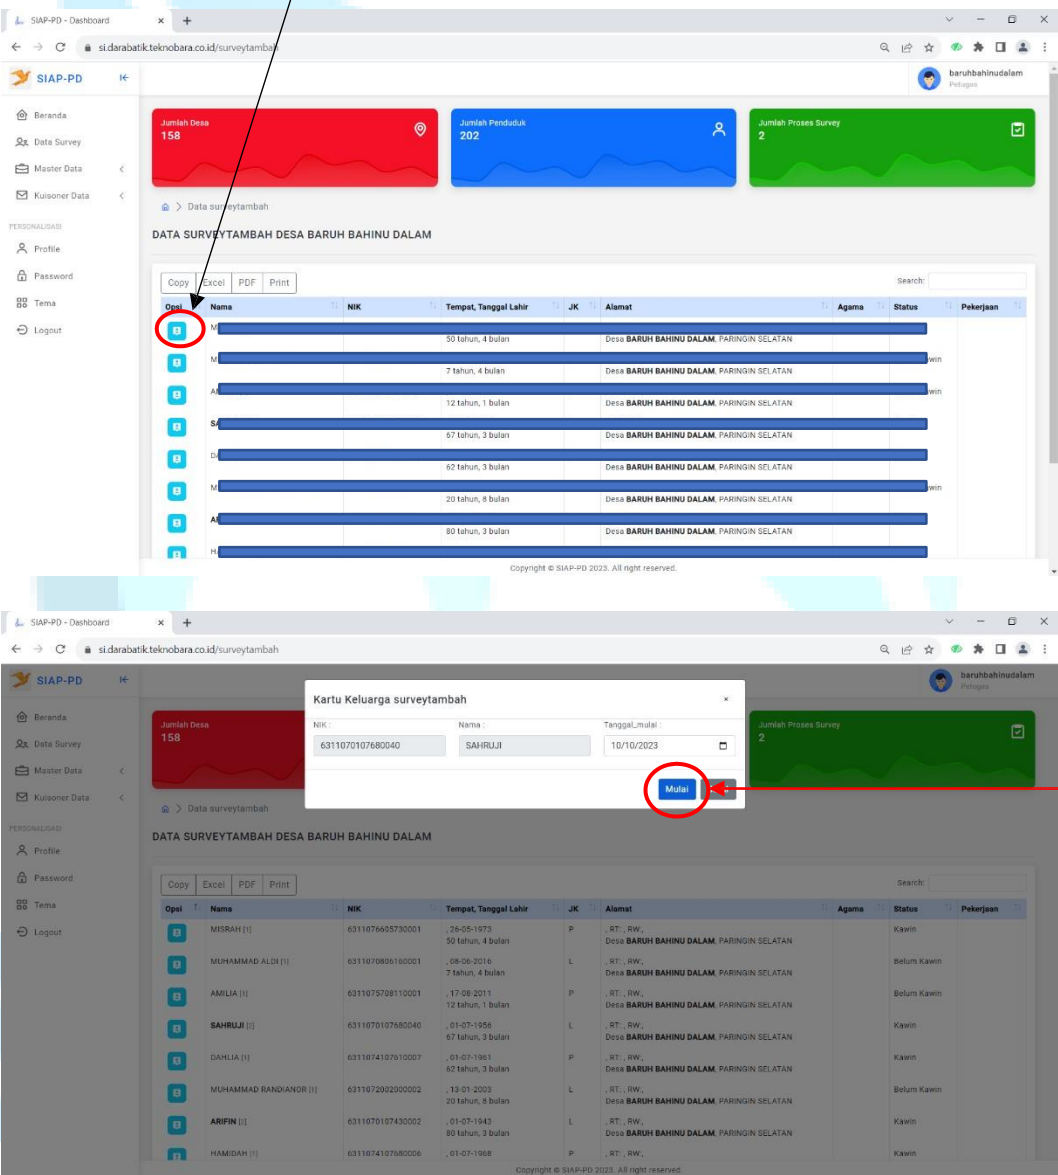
SIAP-PD - Dashboard
si.darabatik.teknobara.co.id/surveytambah

SIAP-PD

baruhbahinudalam
Petugas

Beranda
Data Survey
Master Data
Kuisoner Data
PERSONALISASI
Profile
Password
Tema
Logout

Jumlah Desa
158

Jumlah Penduduk
202

Jumlah Proses Survey
2

Data surveytambah

DATA SURVEYTAMBAH DESA BARUH BAHINU DALAM

Copy Excel PDF Print

Search:

| Opsi | Nama | NIK | Tempat, Tanggal Lahir | JK | Alamat | Agama | Status | Pekerjaan |
|---|---|---|---|---|---|---|---|---|
| | M | | 50 tahun, 4 bulan | | Desa BARUH BAHINU DALAM, PARINGIN SELATAN | | | |
| | M | | 7 tahun, 4 bulan | | Desa BARUH BAHINU DALAM, PARINGIN SELATAN | | win | |
| | A | | 12 tahun, 1 bulan | | Desa BARUH BAHINU DALAM, PARINGIN SELATAN | | win | |
| | S | | 67 tahun, 3 bulan | | Desa BARUH BAHINU DALAM, PARINGIN SELATAN | | | |
| | D | | 62 tahun, 3 bulan | | Desa BARUH BAHINU DALAM, PARINGIN SELATAN | | | |
| | M | | 20 tahun, 8 bulan | | Desa BARUH BAHINU DALAM, PARINGIN SELATAN | | win | |
| | A | | 80 tahun, 3 bulan | | Desa BARUH BAHINU DALAM, PARINGIN SELATAN | | | |
| | H | | | | | | | |

Copyright © SIAP-PD 2023. All right reserved.

SIAP-PD - Dashboard
si.darabatik.teknobara.co.id/surveytambah

SIAP-PD

baruhbahinudalam
Petugas

Kartu Keluarga surveytambah
NIK : 6311070107680040
Nama : SAHRUJI
Tanggal_mulai : 10/10/2023
Mulai

Beranda
Data Survey
Master Data
Kuisoner Data
PERSONALISASI
Profile
Password
Tema
Logout

Jumlah Desa
158

Jumlah Proses Survey
2

Data surveytambah

DATA SURVEYTAMBAH DESA BARUH BAHINU DALAM

Copy Excel PDF Print

Search:

| Opsi | Nama | NIK | Tempat, Tanggal Lahir | JK | Alamat | Agama | Status | Pekerjaan |
|---|---|---|---|---|---|---|---|---|
| | MISRAH [1] | 6311076605730001 | , 26-05-1973 50 tahun, 4 bulan | P | , RT: , RW: , Desa BARUH BAHINU DALAM, PARINGIN SELATAN | | Kawin | |
| | MUHAMMAD ALDI [1] | 6311070806160001 | , 08-06-2016 7 tahun, 4 bulan | L | , RT: , RW: , Desa BARUH BAHINU DALAM, PARINGIN SELATAN | | Belum Kawin | |
| | AMILIA [1] | 6311075708110001 | , 17-08-2011 12 tahun, 1 bulan | P | , RT: , RW: , Desa BARUH BAHINU DALAM, PARINGIN SELATAN | | Belum Kawin | |
| | SAHRUJI [2] | 6311070107680040 | , 01-07-1956 67 tahun, 3 bulan | L | , RT: , RW: , Desa BARUH BAHINU DALAM, PARINGIN SELATAN | | Kawin | |
| | DAHLIA [1] | 6311074107610007 | , 01-07-1961 62 tahun, 3 bulan | P | , RT: , RW: , Desa BARUH BAHINU DALAM, PARINGIN SELATAN | | Kawin | |
| | MUHAMMAD RANDIANOR [1] | 6311072002000002 | , 13-01-2003 20 tahun, 8 bulan | L | , RT: , RW: , Desa BARUH BAHINU DALAM, PARINGIN SELATAN | | Belum Kawin | |
| | ARIFIN [2] | 6311070107430002 | , 01-07-1943 80 tahun, 3 bulan | L | , RT: , RW: , Desa BARUH BAHINU DALAM, PARINGIN SELATAN | | Kawin | |
| | HAMIDAH [1] | 6311074107680006 | , 01-07-1968 | P | , RT: , RW: | | Kawin | |

Copyright © SIAP-PD 2023. All right reserved.